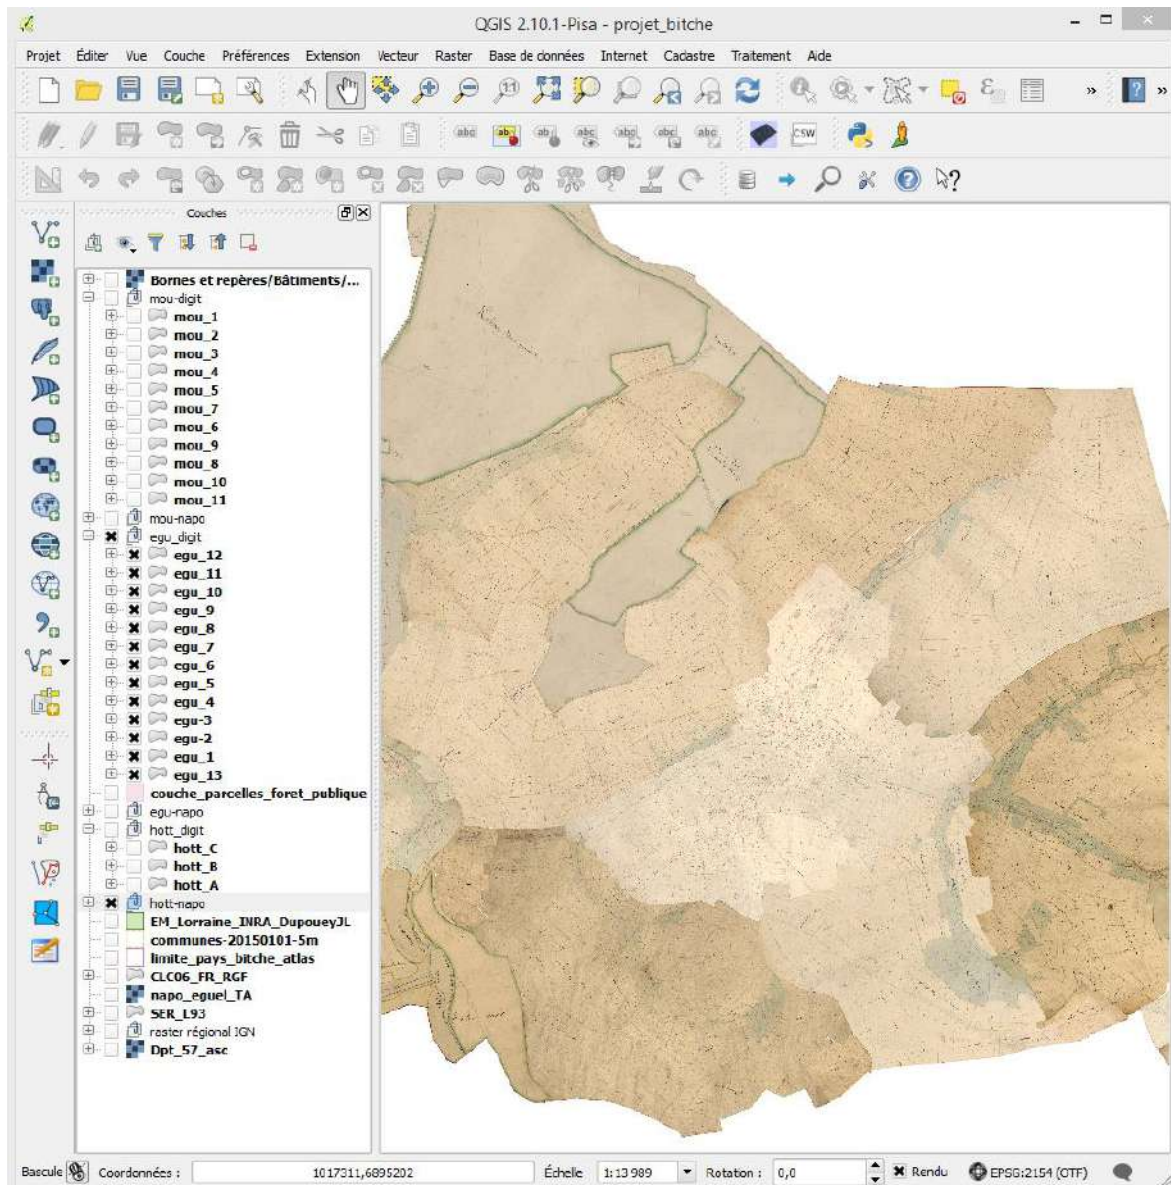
QGIS 2.10.1-Pisa - projet_bitche

Projet Éditer Vue Couche Préférences Extension Vecteur Raster Base de données Internet Cadastre Traitement Aide

CSW

Couches

Bornes et repères/Bâtiments/...
mou-digit
mou_1
mou_2
mou_3
mou_4
mou_5
mou_7
mou_6
mou_9
mou_8
mou_10
mou_11
mou-napo
egu_digit
egu_12
egu_11
egu_10
egu_9
egu_8
egu_7
egu_6
egu_5
egu_4
egu-3
egu-2
egu_1
egu_13
couche_parcelles_foret_publique
egu-napo
hott_digit
hott_C
hott_B
hott_A
hott-napo
EM_Lorraine_INRA_DupoueyJL
communes-20150101-5m
limite_pays_bitche_atlas
CLC06_FR_RGF
napo_eguel_TA
SER_L93
raster régional IGN
Dpt_57_asc

Bascule Coordonnées : 1017311,6895202 Échelle 1:13 989 Rotation : 0,0 Rendu EPSG:2154 (OTF)